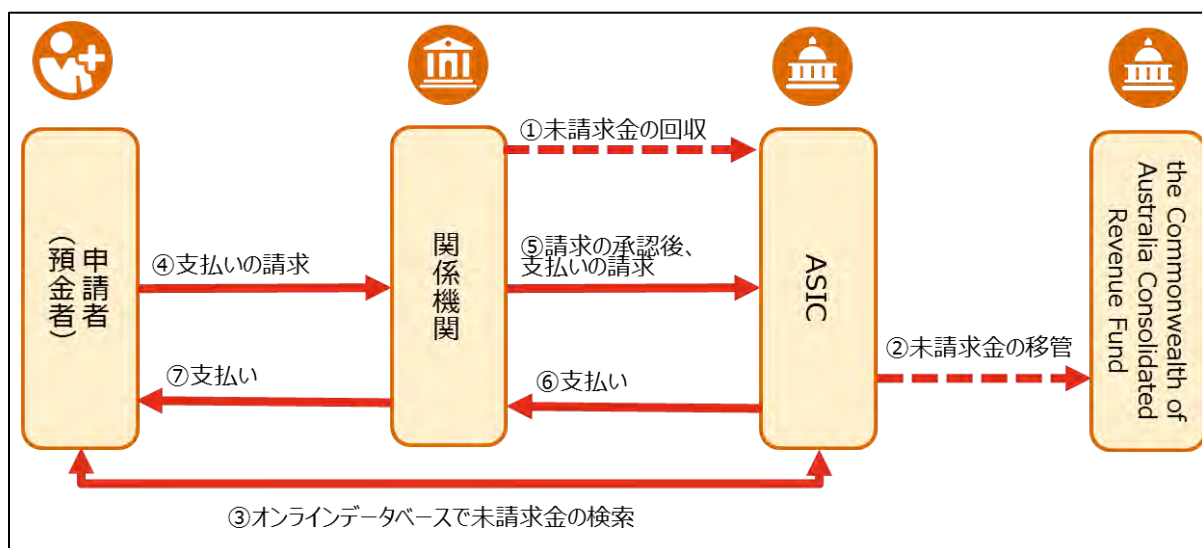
申請者（預金者）

関係機関

ASIC

the Commonwealth of Australia Consolidated Revenue Fund

①未請求金の回収

④支払いの請求

⑤請求の承認後、支払いの請求

⑦支払い

⑥支払い

②未請求金の移管

③オンラインデータベースで未請求金の検索